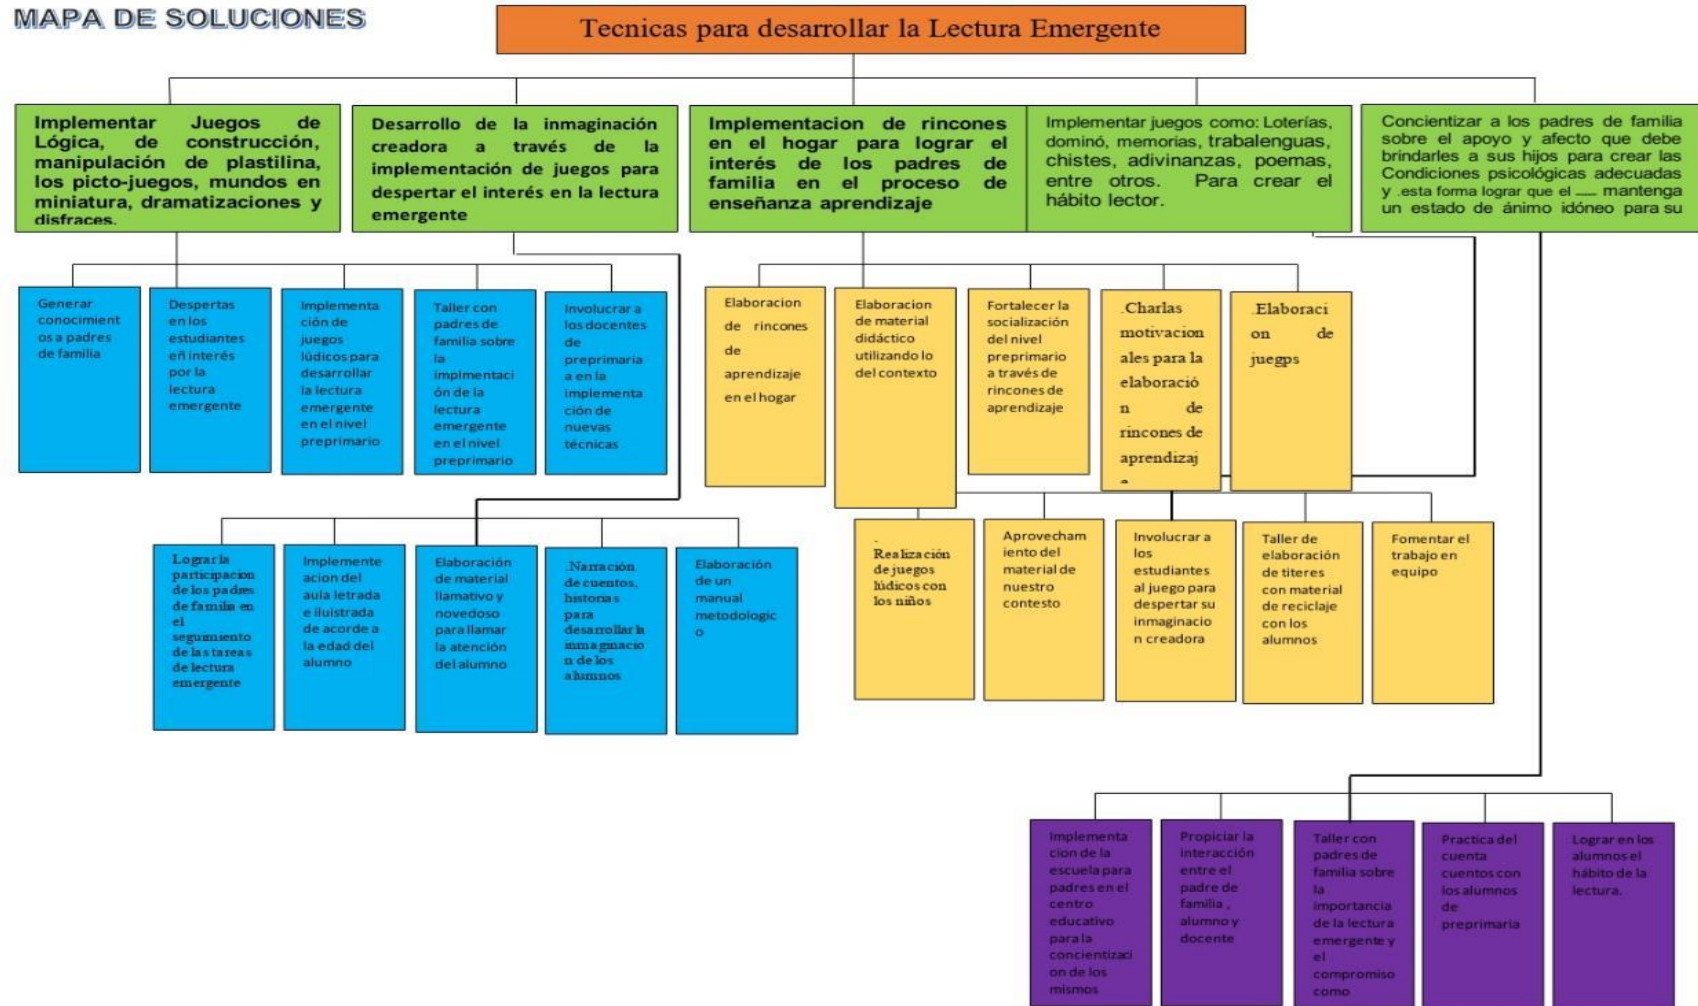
MAPA DE SOLUCIONES

Tecnicas para desarrollar la Lectura Emergente

Implementar Juegos de Lógica, de construcción, manipulación de plastilina, los picto-juegos, mundos en miniatura, dramatizaciones y disfraces.

Desarrollo de la inmaginación creadora a través de la implementación de juegos para despertar el interés en la lectura emergente

Implementacion de rincones en el hogar para lograr el interés de los padres de familia en el proceso de enseñanza aprendizaje

Implementar juegos como: Loterías, dominó, memorias, trabalenguas, chistes, adivinanzas, poemas, entre otros. Para crear el hábito lector.

Concientizar a los padres de familia sobre el apoyo y afecto que debe brindarles a sus hijos para crear las Condiciones psicológicas adecuadas y esta forma lograr que el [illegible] mantenga un estado de ánimo idóneo para su

Generar conocimientos a padres de familia

Despertas en los estudiantes eñ interés por la lectura emergente

Implementación de juegos lúdicos para desarrollar la lectura emergente en el nivel preprimario

Taller con padres de familia sobre la implmentación de la lectura emergente en el nivel preprimario

Involucrar a los docentes de preprimaria a en la implementación de nuevas técnicas

Elaboracion de rincones de aprendizaje en el hogar

Elaboracion de material didáctico utilizando lo del contexto

Fortalecer la socialización del nivel preprimario a través de rincones de aprendizaje

.Charlas motivacionales para la elaboración de rincones de aprendizaj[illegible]

Elaboracion de juegps

Lograr la participacion de los padres de familia en el seguimiento de las tareas de lectura emergente

Implementeacion del aula letrada e ilustrada de acorde a la edad del alumno

Elaboración de material llamativo y novedoso para llamar la atención del alumno

.Narración de cuentos, historias para desarrollar la immaginacion de los alumnos

Elaboración de un manual metodologico

Realización de juegos lúdicos con los niños

Aprovechamiento del material de nuestro contesto

Involucrar a los estudiantes al juego para despertar su inmaginacion creadora

Taller de elaboración de titeres con material de reciclaje con los alumnos

Fomentar el trabajo en equipo

Implementacion de la escuela para padres en el centro educativo para la concientizacion de los mismos

Propiciar la interacción entre el padre de familia , alumno y docente

Taller con padres de familia sobre la importancia de la lectura emergente y el compromiso como

Practica del cuenta cuentos con los alumnos de preprimaria

Lograr en los alumnos el hábito de la lectura.